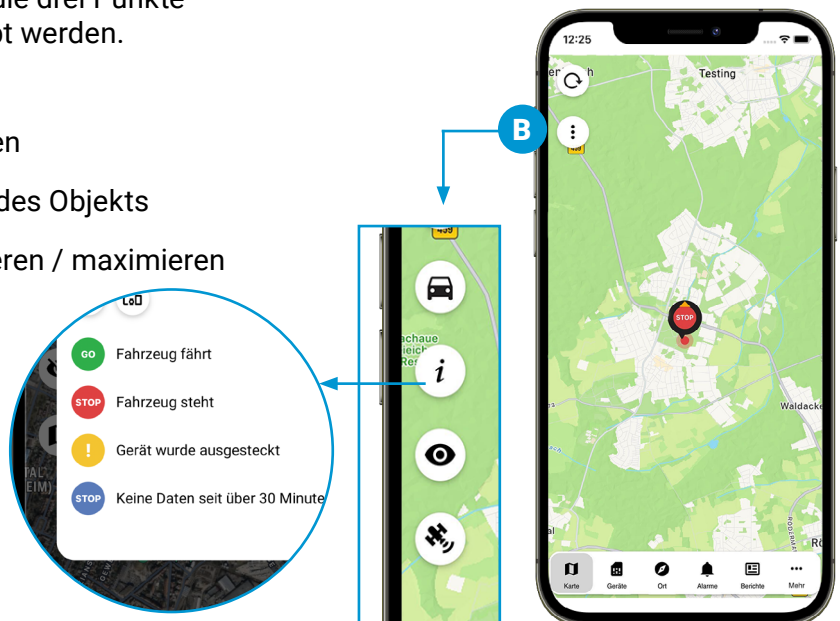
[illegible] die drei Punkte
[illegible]t werden.

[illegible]en

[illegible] des Objekts

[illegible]eren / maximieren

GO Fahrzeug fährt

STOP Fahrzeug steht

! Gerät wurde ausgesteckt

STOP Keine Daten seit über 30 Minute

B

12:25

Testing

STOP

Waldacke

Karte Geräte Ort Alarme Berichte Mehr